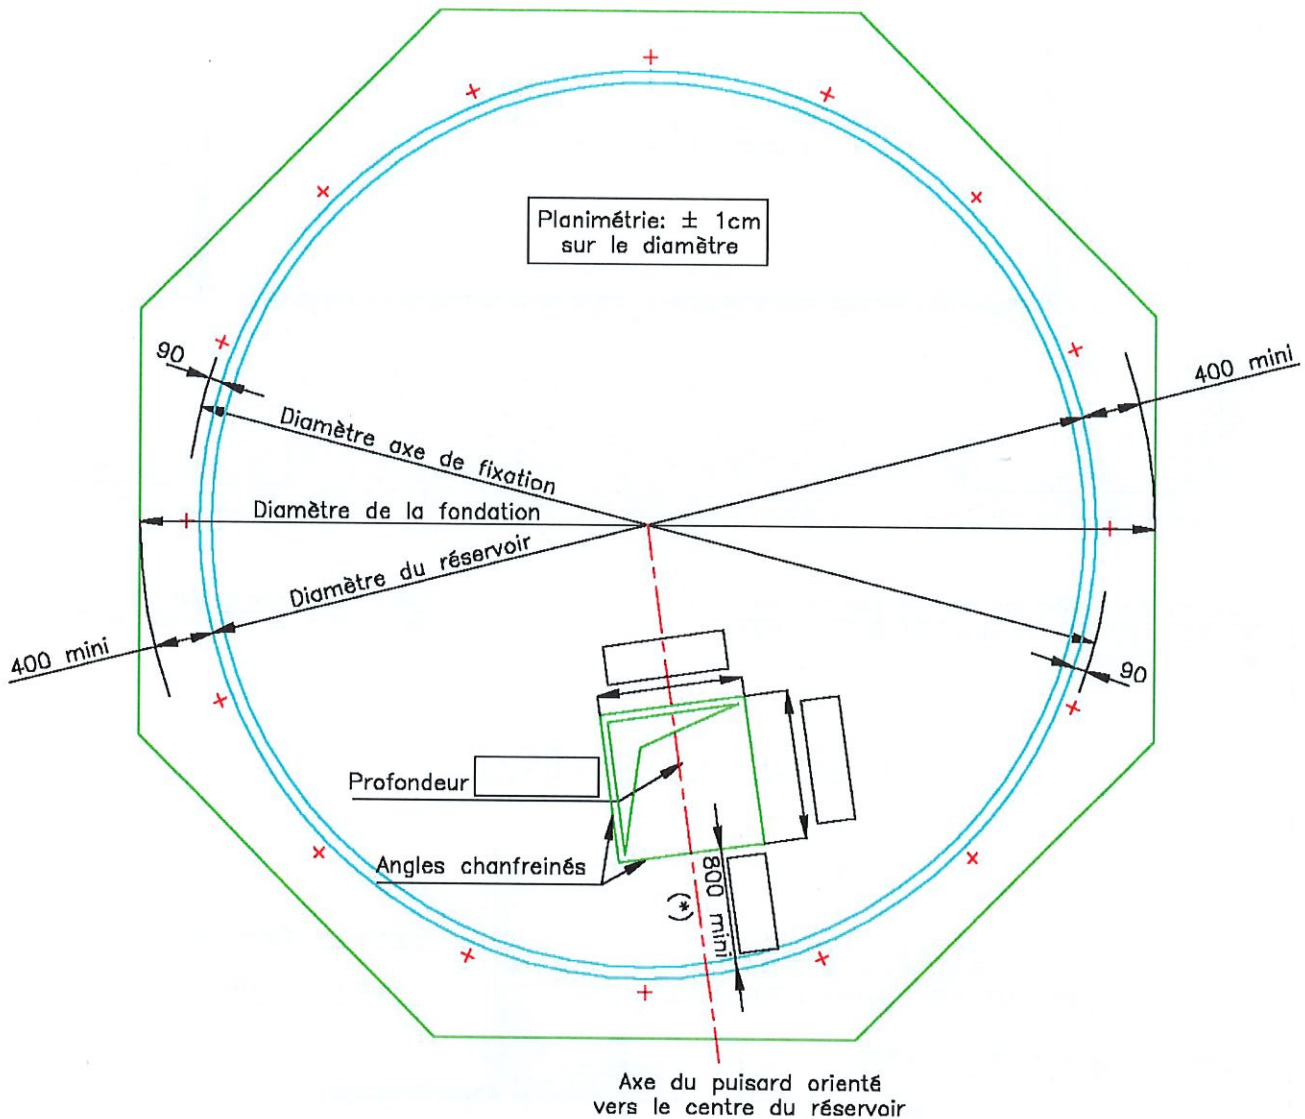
Planimétrie: ± 1cm
sur le diamètre

90

400 mini

Diamètre axe de fixation

Diamètre de la fondation

Diamètre du réservoir

400 mini

90

Profondeur

Angles chanfreinés

800 mini

(*)

Axe du puisard orienté
vers le centre du réservoir